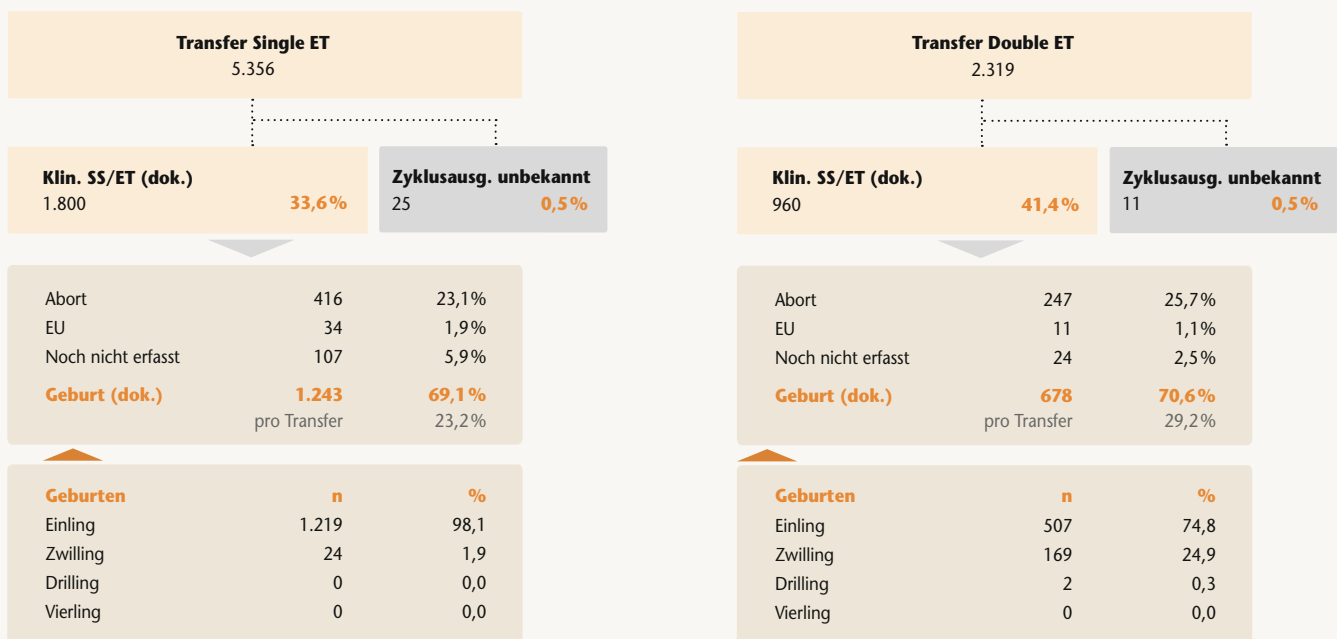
Transfer Single ET
5.356

Klin. SS/ET (dok.)
1.800 33,6%

Zyklusausg. unbekannt
25 0,5%

| | | |
|---|---|---|
| Abort | 416 | 23,1% |
| EU | 34 | 1,9% |
| Noch nicht erfasst | 107 | 5,9% |
| Geburt (dok.) | 1.243 | 69,1% |
| | pro Transfer | 23,2% |

| Geburten | n | % |
|---|---|---|
| Einling | 1.219 | 98,1 |
| Zwilling | 24 | 1,9 |
| Drilling | 0 | 0,0 |
| Vierling | 0 | 0,0 |

Transfer Double ET
2.319

Klin. SS/ET (dok.)
960 41,4%

Zyklusausg. unbekannt
11 0,5%

| | | |
|---|---|---|
| Abort | 247 | 25,7% |
| EU | 11 | 1,1% |
| Noch nicht erfasst | 24 | 2,5% |
| Geburt (dok.) | 678 | 70,6% |
| | pro Transfer | 29,2% |

| Geburten | n | % |
|---|---|---|
| Einling | 507 | 74,8 |
| Zwilling | 169 | 24,9 |
| Drilling | 2 | 0,3 |
| Vierling | 0 | 0,0 |